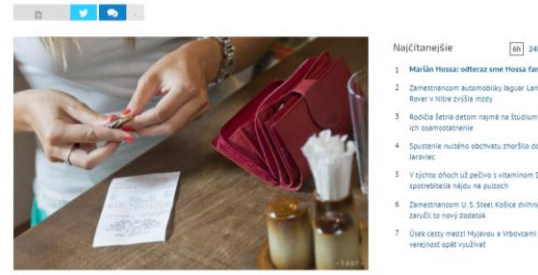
Najčítanejšie

6h 24

1 Marián Hossa: odteraz sme Hossa fan

2 Zamestnancom automobilky Jaguar Lan Rover v Nitre zvýšia mzdy

3 Rodičia šetria deťom najmä na štúdium ich osamostatnenie

4 Spustenie nútého obchvatu zhoršilo do Jaroviec

5 V týchto ohoch už pečivo s vitamínom D spotrebitelia nájdu na pultoch

6 Zamestnancom U. S. Steel Košice dvíhnu zaručí to nový dodatok

7 Úsek cesty medzi Myjavou a Vrbovcami verejnosť opäť využívať

• SITA